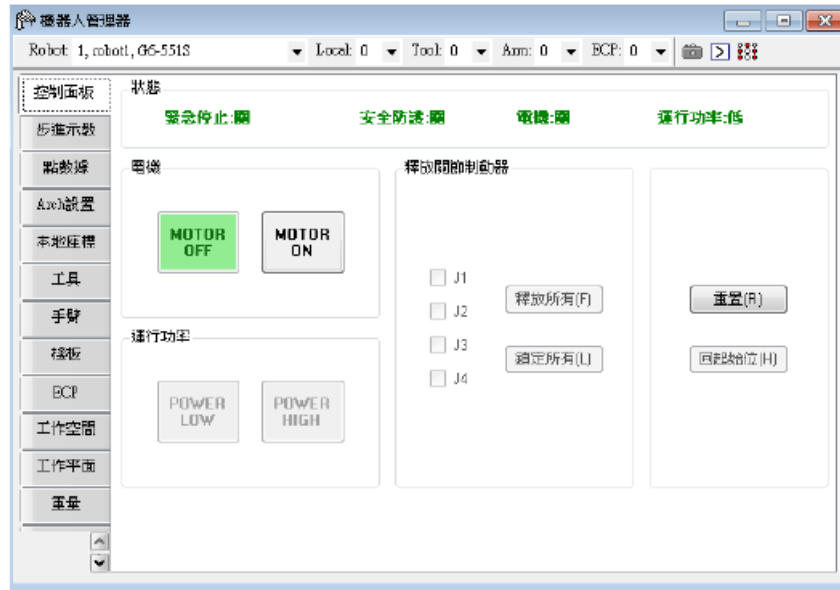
機器人管理器

Robot: 1, robot1, G6-551S
Local: 0
Tool: 0
Arm: 0
ECP: 0

控制面板
步進示教
點數據
Arch設置
本地座標
工具
手臂
棧板
ECP
工作空間
工作平面
重量

狀態
緊急停止:關
安全防護:關
電機:關
運行功率:低

電機
MOTOR OFF
MOTOR ON

運行功率
POWER LOW
POWER HIGH

釋放關節制動器
J1
J2
J3
J4
釋放所有(F)
鎖定所有(L)

重置(R)
回起始位(H)